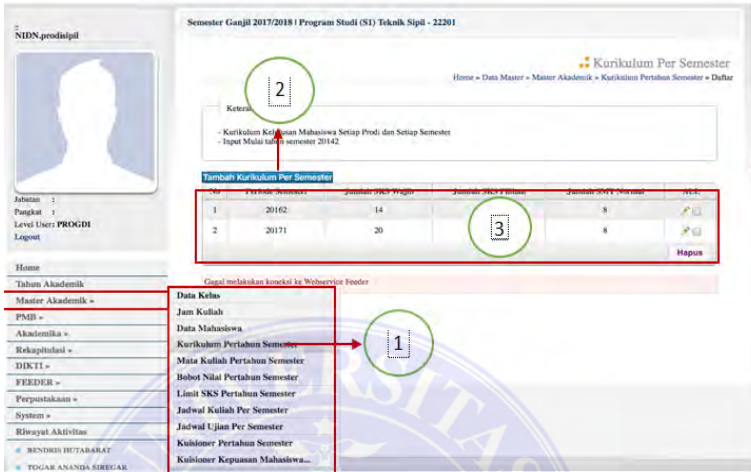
NIDN.prodisipil

Jabatan :
Pangkat :
Level User: PROGDI
Logout

Home
Tahun Akademik
Master Akademik »
PMB »
Akademika »
Rekapitulasi »
DIKTI »
FEEDER »
Perpustakaan »
System »
Riwayat Aktivitas
BENDRIS HUTABARAT
TOGAR ANANDA SIREGAR

Semester Ganjil 2017/2018 | Program Studi (S1) Teknik Sipil - 22201

Kurikulum Per Semester

Home » Data Master » Master Akademik » Kurikulum Pertahun Semester » Daftar

2

Ketera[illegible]

- Kurikulum Kel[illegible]san Mahasiswa Setiap Prodi dan Setiap Semester
- Input Mulai tah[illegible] semester 20142

Tambah Kurikulum Per Semester

| No | Periode Semester | Jumlah SKS Wajib | Jumlah SKS Pilihan | Jumlah SMT Normal | Act. |
|---|---|---|---|---|---|
| 1 | 20162 | 14 | | 8 | |
| 2 | 20171 | 20 | | 8 | |

3

Hapus

Gagal melakukan koneksi ke Webservice Feeder

Data Kelas
Jam Kuliah
Data Mahasiswa
Kurikulum Pertahun Semester
Mata Kuliah Pertahun Semester
Bobot Nilai Pertahun Semester
Limit SKS Pertahun Semester
Jadwal Kuliah Per Semester
Jadwal Ujian Per Semester
Kuisioner Pertahun Semester
Kuisioner Kepuasan Mahasiswa...

1